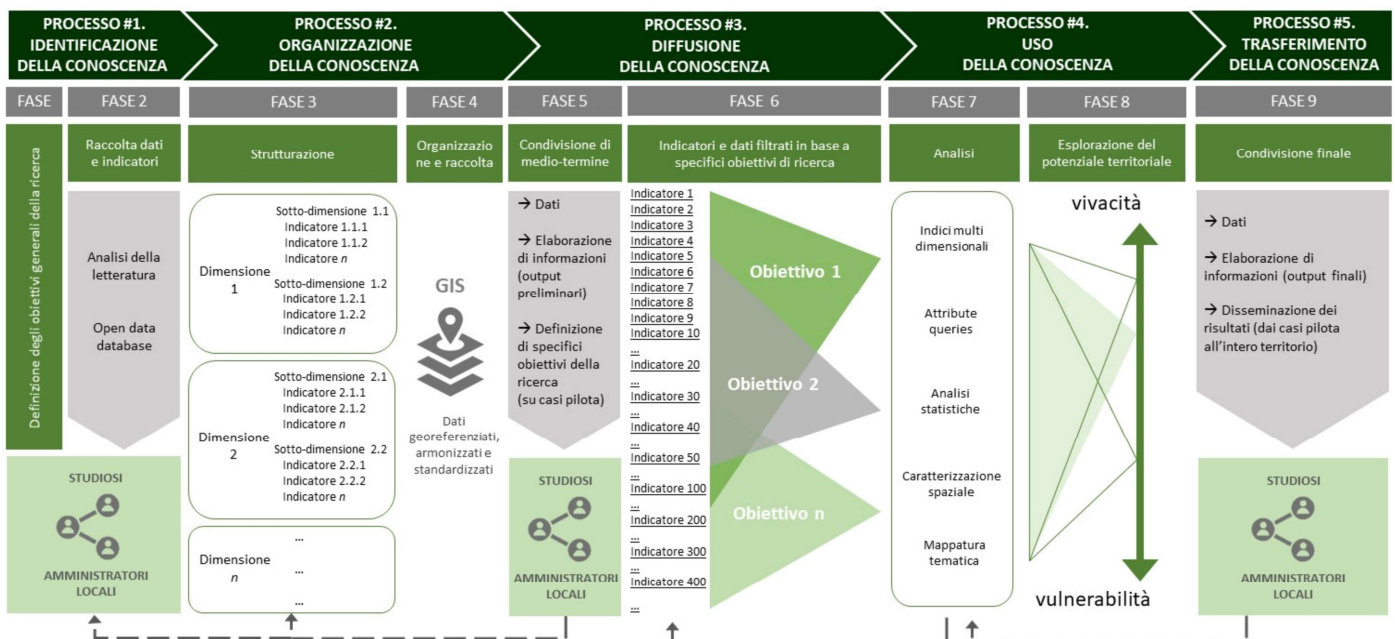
PROCESSO #1. IDENTIFICAZIONE DELLA CONOSCENZA

PROCESSO #2. ORGANIZZAZIONE DELLA CONOSCENZA

PROCESSO #3. DIFFUSIONE DELLA CONOSCENZA

PROCESSO #4. USO DELLA CONOSCENZA

PROCESSO #5. TRASFERIMENTO DELLA CONOSCENZA

FASE

FASE 2

FASE 3

FASE 4

FASE 5

FASE 6

FASE 7

FASE 8

FASE 9

Definizione degli obiettivi generali della ricerca

Raccolta dati e indicatori

Analisi della letteratura

Open data database

Strutturazione

Dimensione 1

Sotto-dimensione 1.1
Indicatore 1.1.1
Indicatore 1.1.2
Indicatore *n*
Sotto-dimensione 1.2
Indicatore 1.2.1
Indicatore 1.2.2
Indicatore *n*

Dimensione 2

Sotto-dimensione 2.1
Indicatore 2.1.1
Indicatore 2.1.2
Indicatore *n*
Sotto-dimensione 2.2
Indicatore 2.2.1
Indicatore 2.2.2
Indicatore *n*

Dimensione *n*

...
...
...

Organizzazione e raccolta

GIS

Dati georeferenziati, armonizzati e standardizzati

Condivisione di medio-termine

→ Dati

→ Elaborazione di informazioni (output preliminari)

→ Definizione di specifici obiettivi della ricerca (su casi pilota)

Indicatori e dati filtrati in base a specifici obiettivi di ricerca

Indicatore 1
Indicatore 2
Indicatore 3
Indicatore 4
Indicatore 5
Indicatore 6
Indicatore 7
Indicatore 8
Indicatore 9
Indicatore 10
...
Indicatore 20
...
Indicatore 30
...
Indicatore 40
...
Indicatore 50
...
Indicatore 100
...
Indicatore 200
...
Indicatore 300
...
Indicatore 400
...

Obiettivo 1

Obiettivo 2

Obiettivo n

Analisi

Indici multi dimensionali

Attribute queries

Analisi statistiche

Caratterizzazione spaziale

Mappatura tematica

Esplorazione del potenziale territoriale

vivacità

vulnerabilità

Condivisione finale

→ Dati

→ Elaborazione di informazioni (output finali)

→ Disseminazione dei risultati (dai casi pilota all'intero territorio)

STUDIOSI

AMMINISTRATORI LOCALI

STUDIOSI

AMMINISTRATORI LOCALI

STUDIOSI

AMMINISTRATORI LOCALI